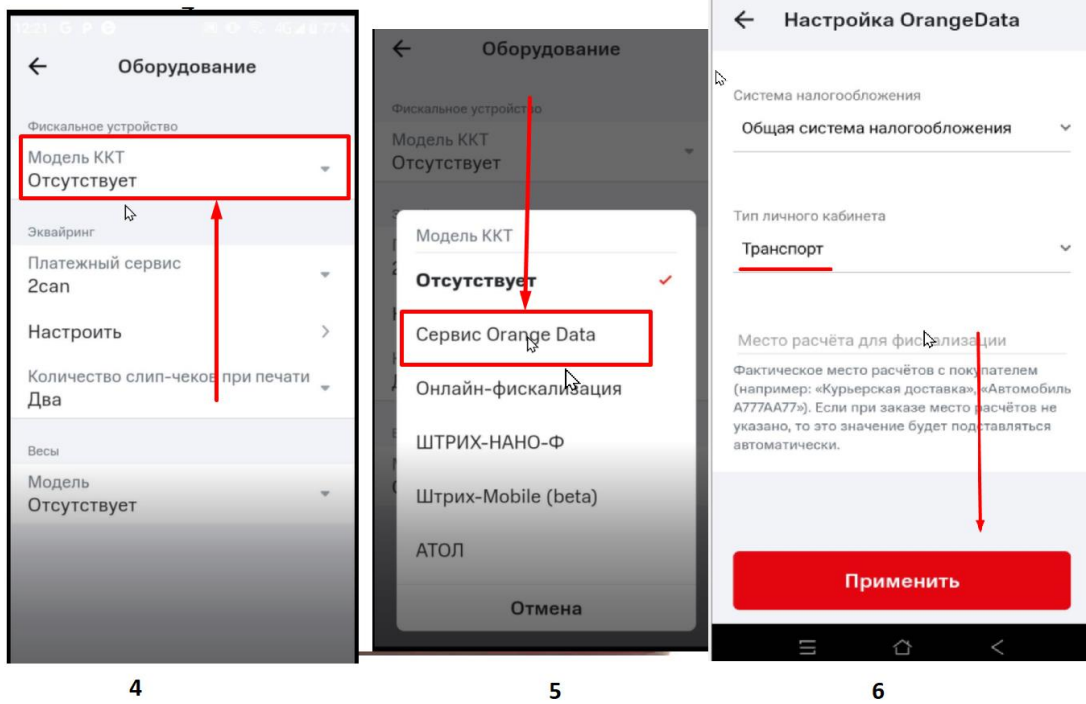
Оборудование

Фискальное устройство
Модель ККТ
Отсутствует

Эквайринг
Платежный сервис
2can
Настроить
Количество слип-чеков при печати
Два

Весы
Модель
Отсутствует

4

Оборудование

Фискальное устройство
Модель ККТ
Отсутствует

Модель ККТ
Отсутствует
Сервис Orange Data
Онлайн-фискализация
ШТРИХ-НАНО-Ф
Штрих-Mobile (beta)
АТОЛ
Отмена

5

Настройка OrangeData

Система налогообложения
Общая система налогообложения

Тип личного кабинета
Транспорт

Место расчёта для фискализации
Фактическое место расчётов с покупателем (например: «Курьерская доставка», «Автомобиль А777АА77»). Если при заказе место расчётов не указано, то это значение будет подставляться автоматически.

Применить

6